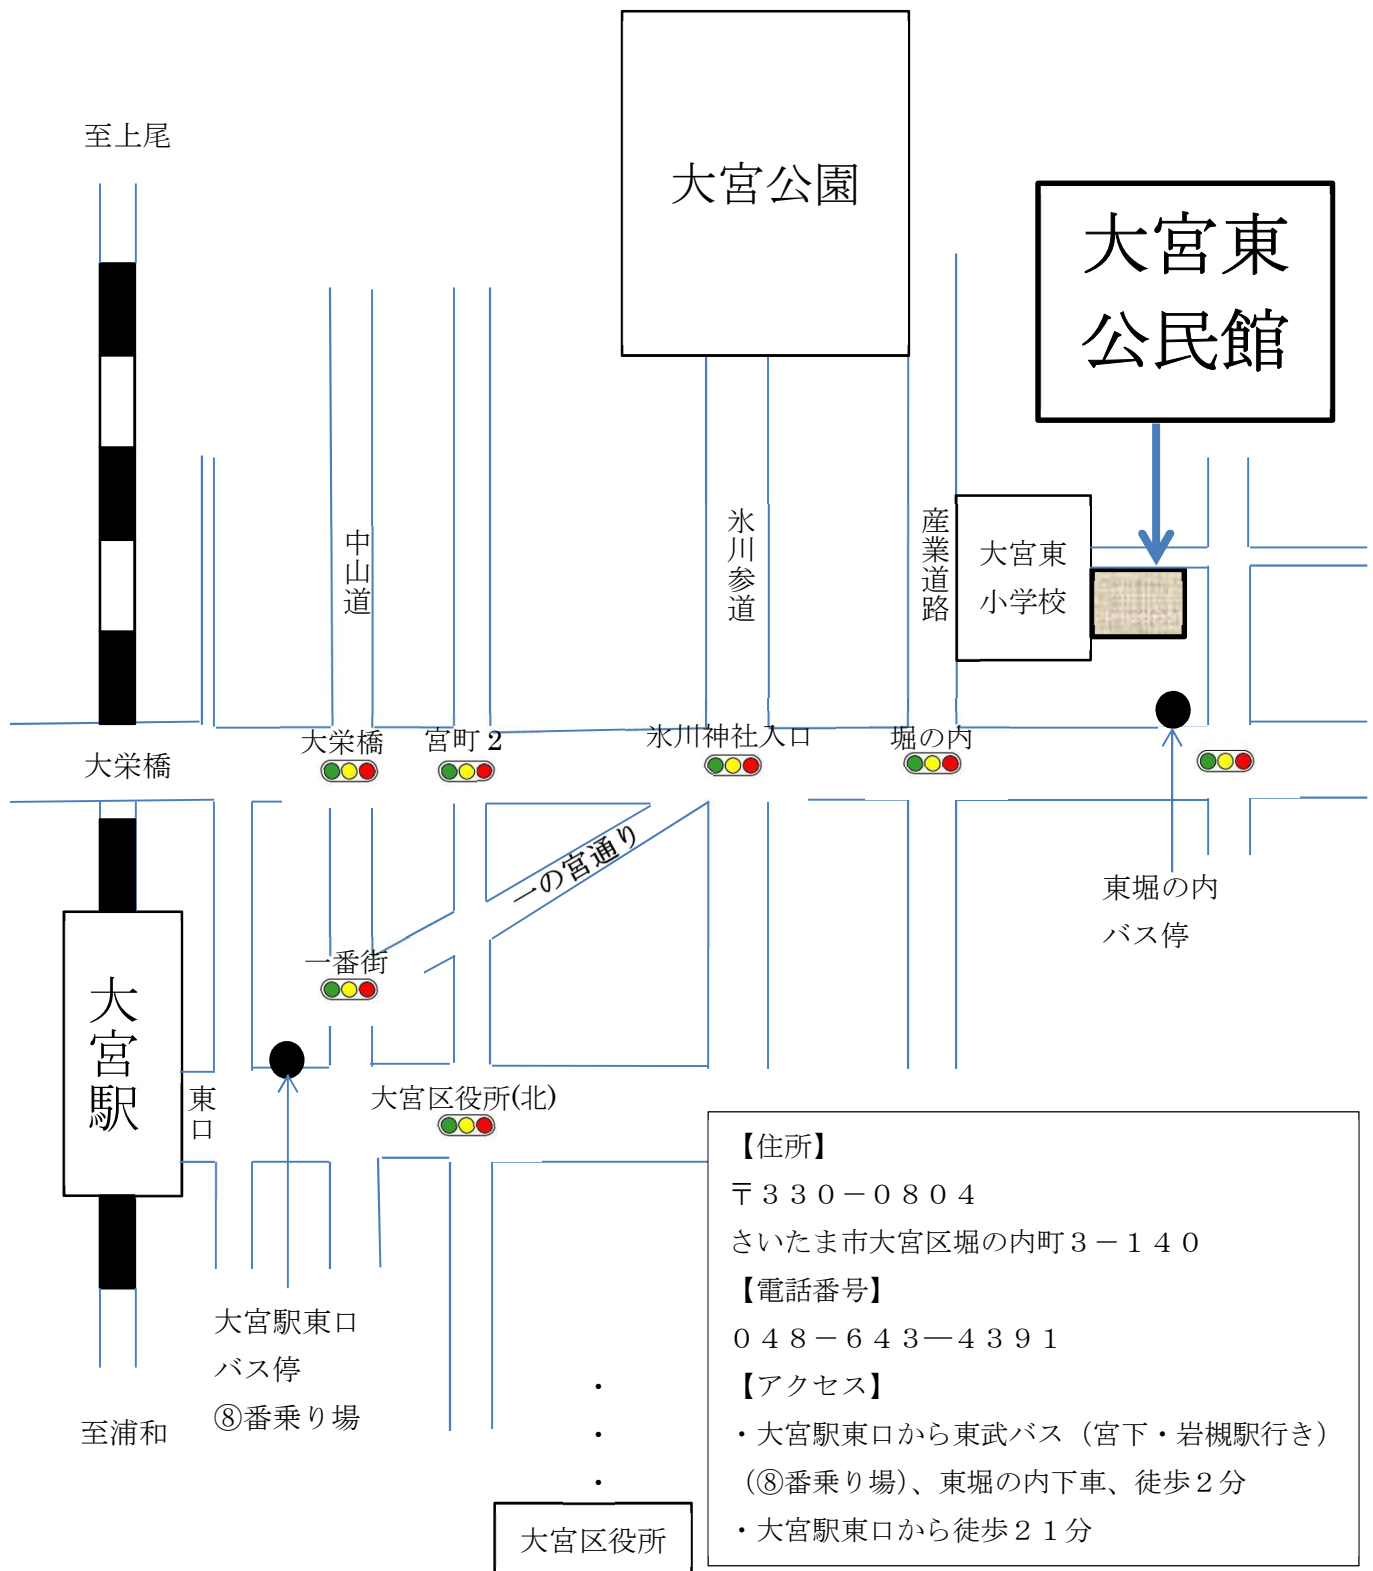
至上尾

大宮公園

大宮東
公民館

中山道

氷川参道

産業道路

大宮東
小学校

大栄橋

大栄橋

宮町２

氷川神社入口

堀の内

一の宮通り

東堀の内
バス停

一番街

大宮駅

東口

大宮区役所(北)

【住所】
〒３３０－０８０４
さいたま市大宮区堀の内町３－１４０
【電話番号】
０４８－６４３—４３９１
【アクセス】
・大宮駅東口から東武バス（宮下・岩槻駅行き）（⑧番乗り場)、東堀の内下車、徒歩２分
・大宮駅東口から徒歩２１分

大宮駅東口
バス停
⑧番乗り場

至浦和

大宮区役所